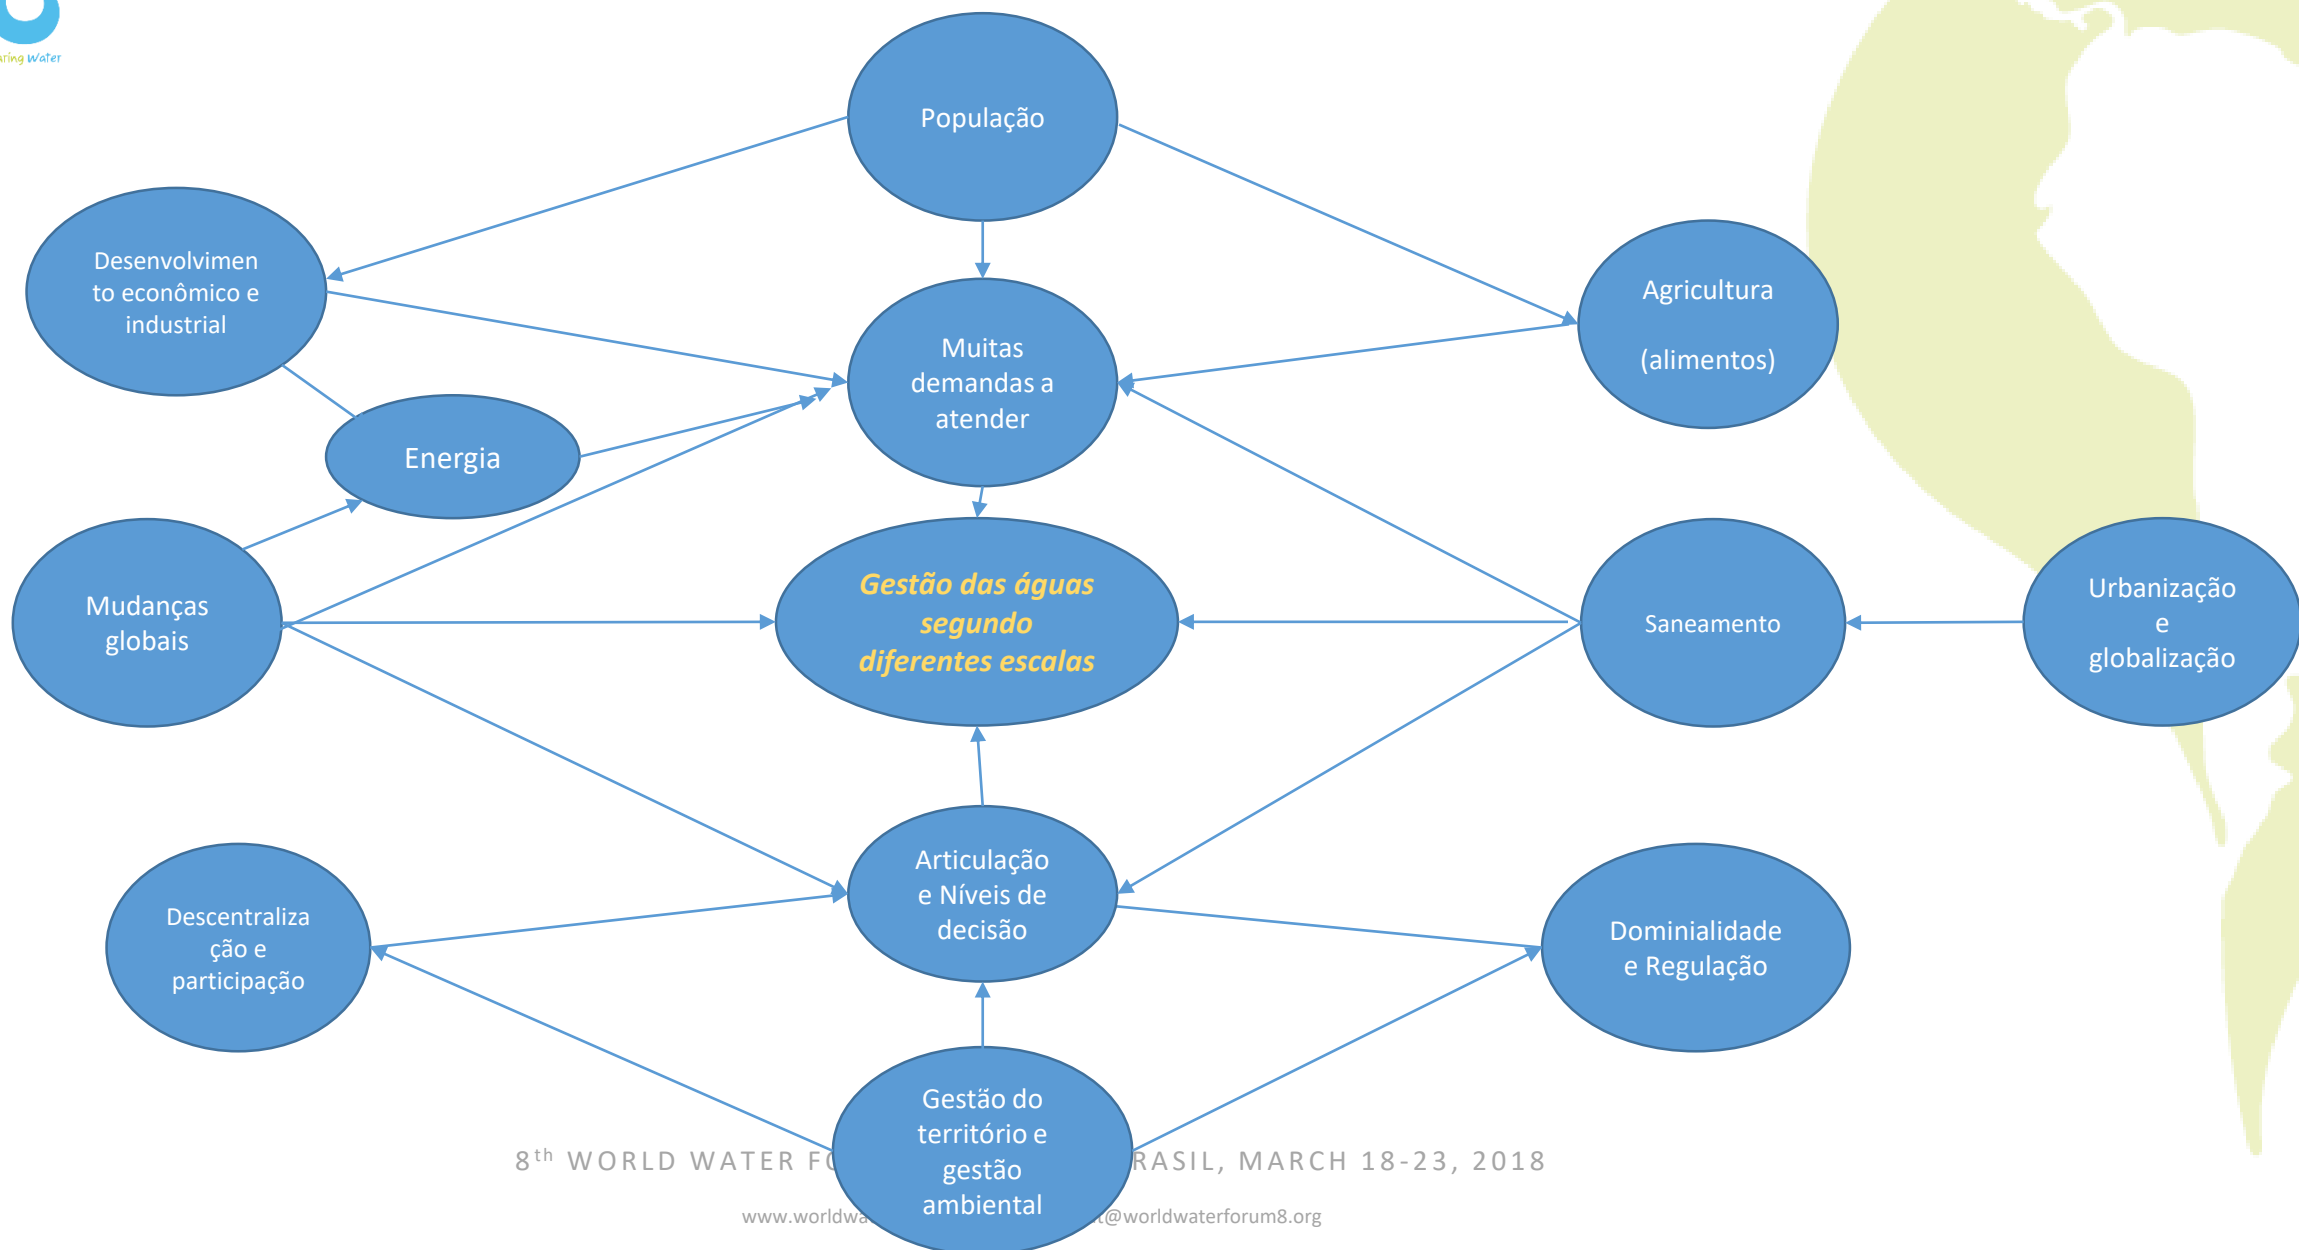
aring Water

População

Desenvolvimento econômico e industrial

Muitas demandas a atender

Agricultura

(alimentos)

Energia

Mudanças globais

Gestão das águas segundo diferentes escalas

Saneamento

Urbanização e globalização

Articulação e Níveis de decisão

Descentralização e participação

Dominialidade e Regulação

Gestão do território e gestão ambiental

8$^{th}$ WORLD WATER FO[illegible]RASIL, MARCH 18-23, 2018

www.worldwa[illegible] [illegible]t@worldwaterforum8.org